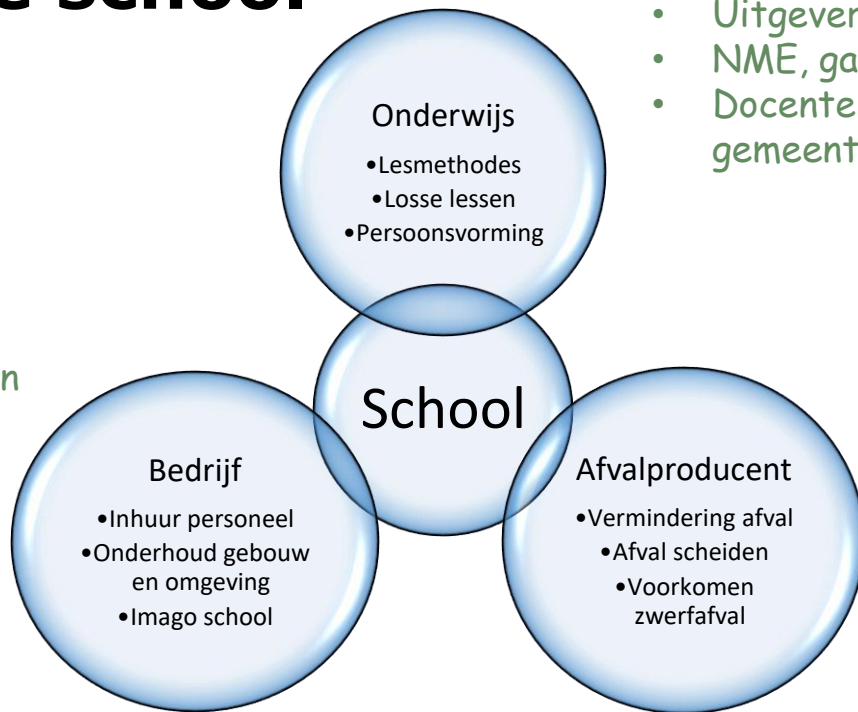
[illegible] school

• Uitgever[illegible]
• NME, ga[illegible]
• Docente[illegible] gemeent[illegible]

Onderwijs
•Lesmethodes
•Losse lessen
•Persoonsvorming

n

School

Bedrijf
•Inhuur personeel
•Onderhoud gebouw en omgeving
•Imago school

Afvalproducent
•Vermindering afval
•Afval scheiden
•Voorkomen zwerfafval